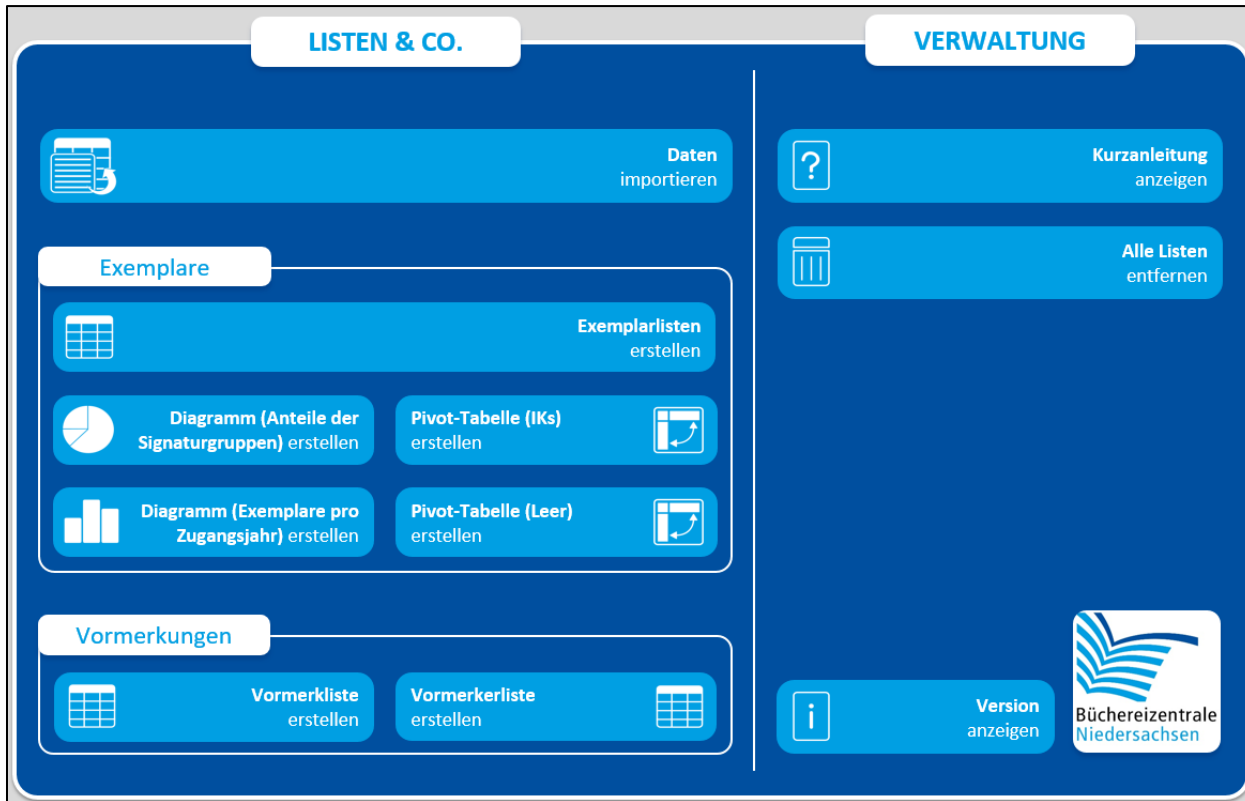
LISTEN & CO.

VERWALTUNG

Daten
importieren

Kurzanleitung
anzeigen

Alle Listen
entfernen

Exemplare

Exemplarlisten
erstellen

Diagramm (Anteile der Signaturgruppen) erstellen

Pivot-Tabelle (IKs)
erstellen

Diagramm (Exemplare pro Zugangsjahr) erstellen

Pivot-Tabelle (Leer)
erstellen

Vormerkungen

Vormerkliste
erstellen

Vormerkerliste
erstellen

Version
anzeigen

Büchereizentrale
Niedersachsen